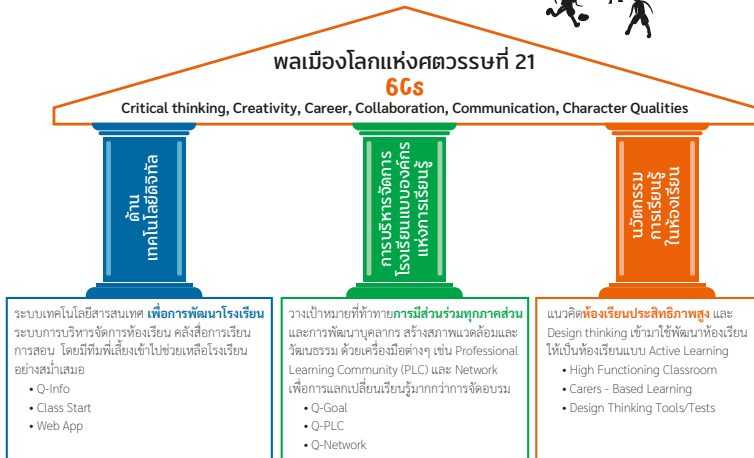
พลเมืองโลกแห่งศตวรรษที่ 21

6Cs

Critical thinking, Creativity, Career, Collaboration, Communication, Character Qualities

ด้าน เทคโนโลยีดิจิทัล

การบริหารจัดการ โรงเรียนแบบองค์กร แห่งการเรียนรู้

นวัตกรรม การเรียนรู้ ในห้องเรียน

ระบบเทคโนโลยีสารสนเทศ เพื่อการพัฒนาโรงเรียน ระบบการบริหารจัดการห้องเรียน คลังสื่อการเรียนการสอน โดยมีทีมพี่เลี้ยงเข้าไปช่วยเหลือโรงเรียนอย่างสม่ำเสมอ
- Q-Info
- Class Start
- Web App

วางเป้าหมายที่ท้าทายการมีส่วนร่วมทุกภาคส่วน และการพัฒนาบุคลากร สร้างสภาพแวดล้อมและวัฒนธรรม ด้วยเครื่องมือต่างๆ เช่น Professional Learning Community (PLC) และ Network เพื่อการแลกเปลี่ยนเรียนรู้มากกว่าการจัดอบรม
- Q-Goal
- Q-PLC
- Q-Network

แนวคิดห้องเรียนประสิทธิภาพสูง และ Design thinking เข้ามาใช้พัฒนาห้องเรียนให้เป็นห้องเรียนแบบ Active Learning
- High Functioning Classroom
- Carers - Based Learning
- Design Thinking Tools/Tests